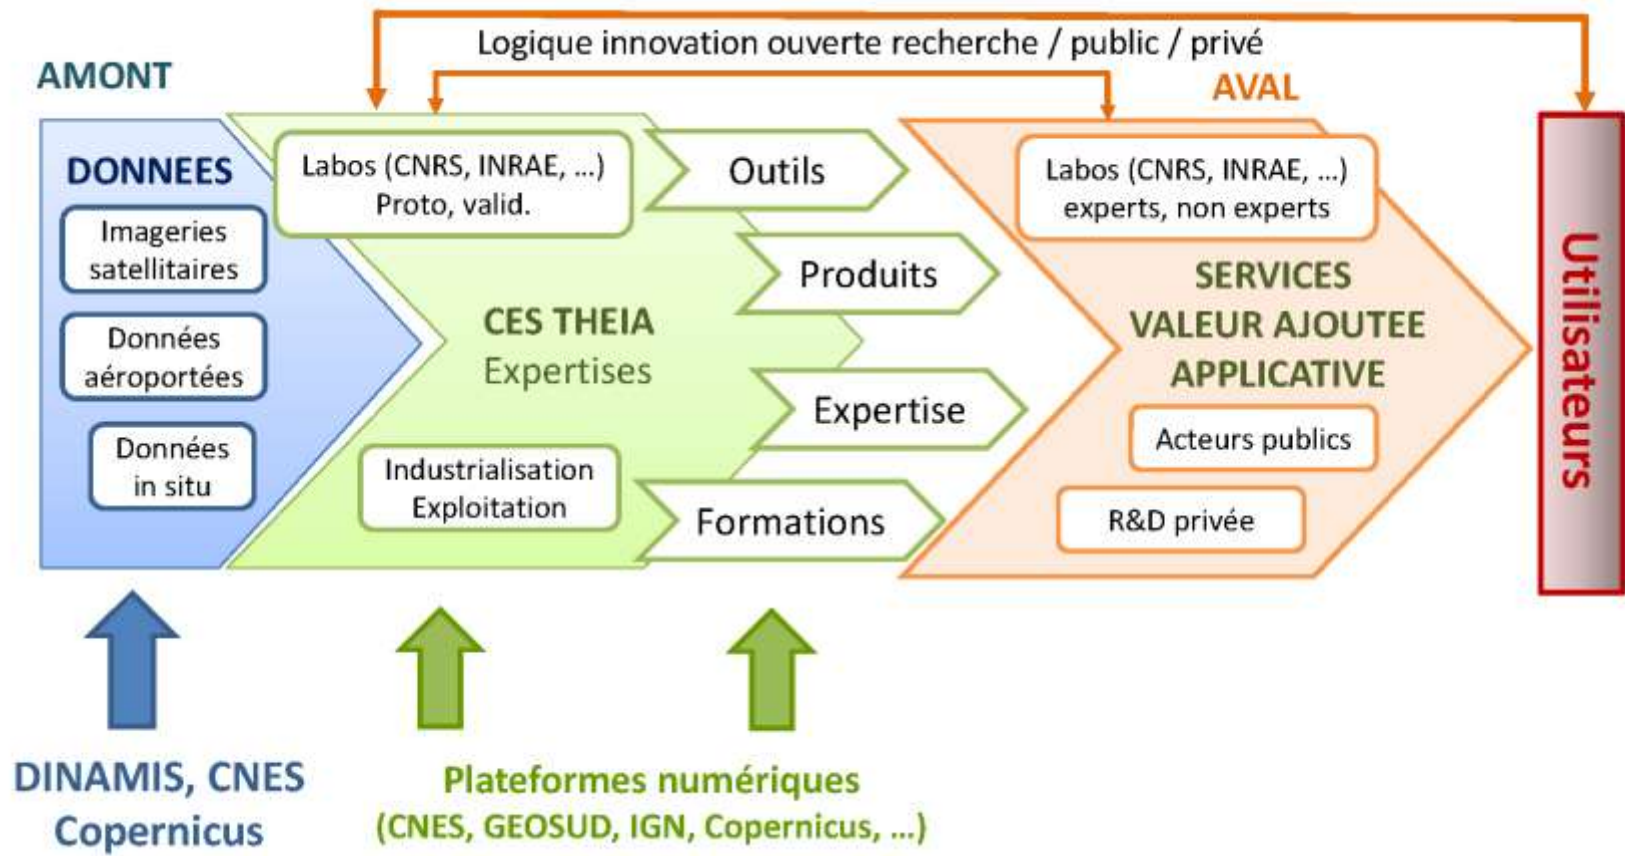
Logique innovation ouverte recherche / public / privé

AMONT

AVAL

DONNEES

Imageries satellitaires

Données aéroportées

Données in situ

Labos (CNRS, INRAE, ...) Proto, valid.

CES THEIA
Expertises

Industrialisation Exploitation

Outils

Produits

Expertise

Formations

Labos (CNRS, INRAE, ...) experts, non experts

SERVICES
VALEUR AJOUTEE
APPLICATIVE

Acteurs publics

R&D privée

Utilisateurs

DINAMIS, CNES
Copernicus

Plateformes numériques
(CNES, GEOSUD, IGN, Copernicus, ...)